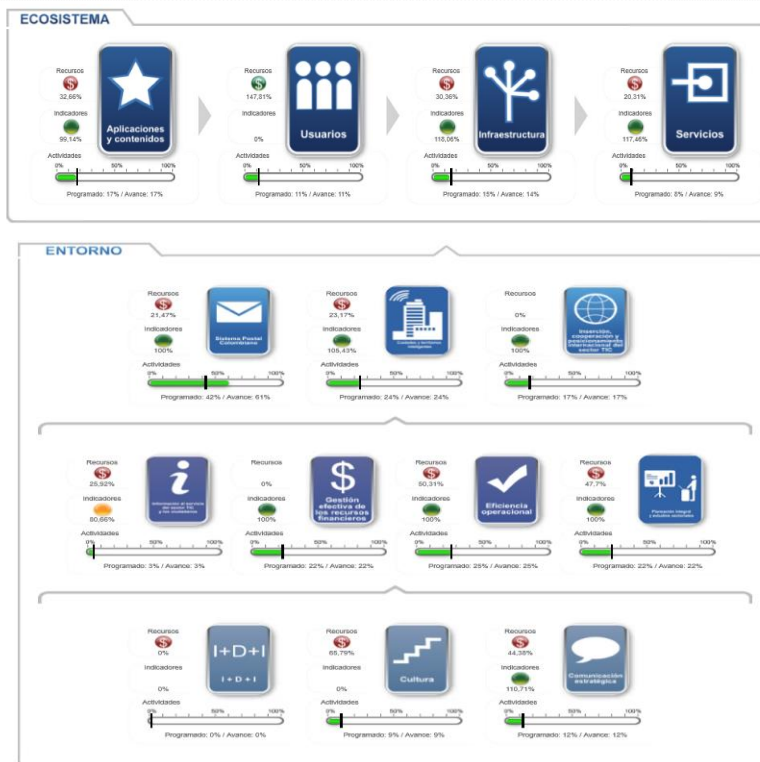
ECOSISTEMA

Recursos
32,66%
Indicadores
99,14%
Aplicaciones y contenidos
Actividades
0% 50% 100%
Programado: 17% / Avance: 17%

Recursos
147,81%
Indicadores
0%
Usuarios
Actividades
0% 50% 100%
Programado: 11% / Avance: 11%

Recursos
30,36%
Indicadores
118,06%
Infraestructura
Actividades
0% 50% 100%
Programado: 15% / Avance: 14%

Recursos
20,31%
Indicadores
117,46%
Servicios
Actividades
0% 50% 100%
Programado: 8% / Avance: 9%

ENTORNO

Recursos
21,47%
Indicadores
100%
Sistema Postal Colombiano
Actividades
0% 50% 100%
Programado: 42% / Avance: 61%

Recursos
23,17%
Indicadores
108,43%
Ciudades y territorios inteligentes
Actividades
0% 50% 100%
Programado: 24% / Avance: 24%

Recursos
0%
Indicadores
100%
Inserción, cooperación y posicionamiento internacional del sector TIC
Actividades
0% 50% 100%
Programado: 17% / Avance: 17%

Recursos
25,92%
Indicadores
80,66%
Información al servicio del sector TIC y los ciudadanos
Actividades
0% 50% 100%
Programado: 3% / Avance: 3%

Recursos
0%
Indicadores
100%
Gestión efectiva de los recursos financieros
Actividades
0% 50% 100%
Programado: 22% / Avance: 22%

Recursos
50,31%
Indicadores
100%
Eficiencia operacional
Actividades
0% 50% 100%
Programado: 25% / Avance: 25%

Recursos
47,7%
Indicadores
100%
Planeación integral y estudios sectoriales
Actividades
0% 50% 100%
Programado: 22% / Avance: 22%

Recursos
0%
Indicadores
0%
I+D+I
I + D + I
Actividades
0% 50% 100%
Programado: 0% / Avance: 0%

Recursos
68,79%
Indicadores
0%
Cultura
Actividades
0% 50% 100%
Programado: 9% / Avance: 9%

Recursos
44,38%
Indicadores
110,71%
Comunicación estratégica
Actividades
0% 50% 100%
Programado: 12% / Avance: 12%